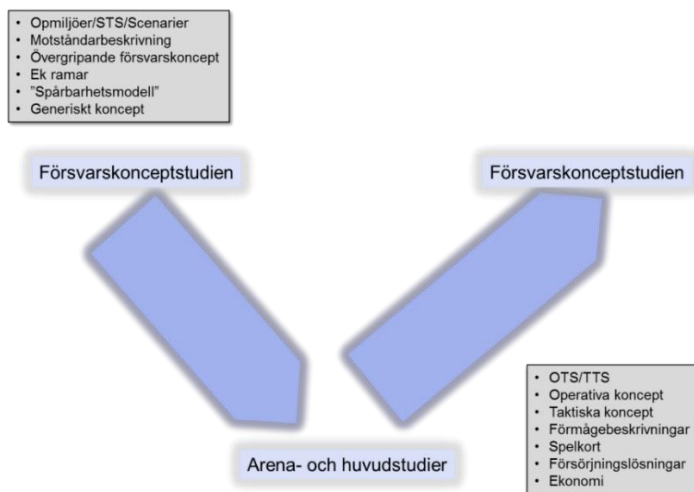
- Opmiljöer/STS/Scenarier
- Motståndarbeskrivning
- Övergripande försvarskoncept
- Ek ramar
- "Spårbarhetsmodell"
- Generiskt koncept

Försvarskonceptstudien

Försvarskonceptstudien

- OTS/TTS
- Operativa koncept
- Taktiska koncept
- Förmågebeskrivningar
- Spelkort
- Försörjningslösningar
- Ekonomi

Arena- och huvudstudier